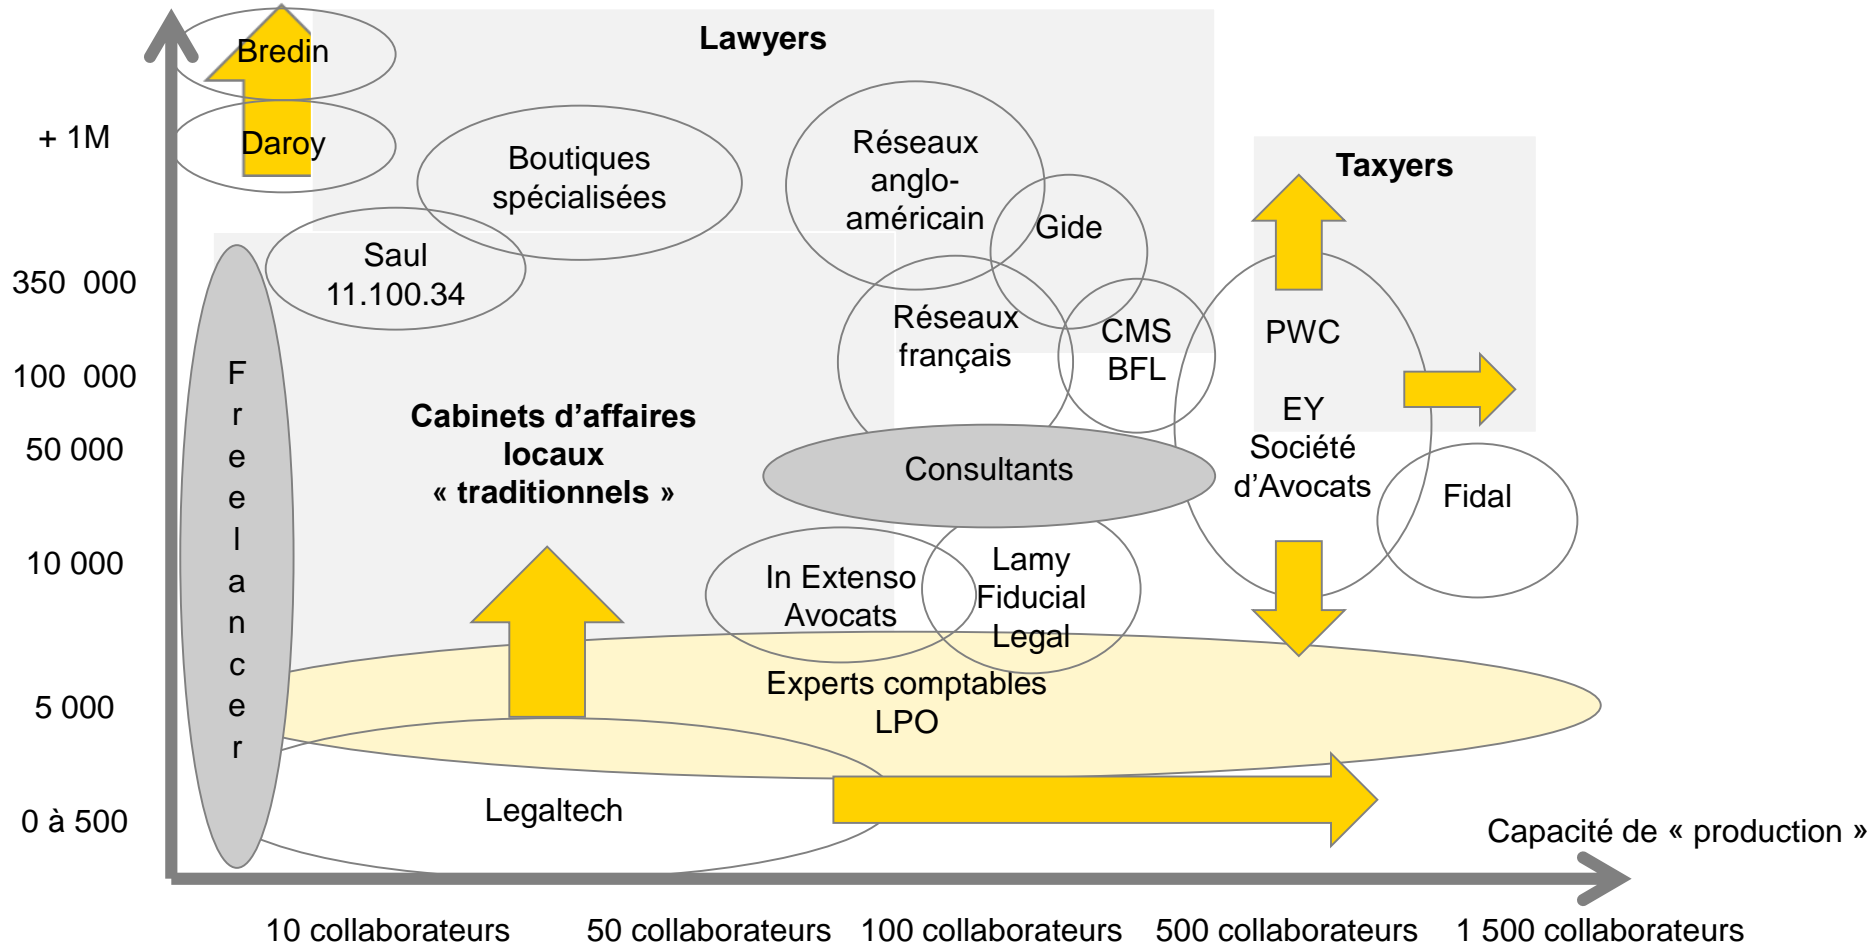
Lawyers

Bredin

Daroy

+ 1M

Boutiques spécialisées

Réseaux anglo-américain

Gide

Taxyers

350 000

Saul 11.100.34

Réseaux français

CMS BFL

PWC

100 000

EY

Société d'Avocats

50 000

Cabinets d'affaires locaux « traditionnels »

Consultants

Fidal

F r e e l a n c e r

10 000

In Extenso Avocats

Lamy Fiducial Legal

5 000

Experts comptables LPO

0 à 500

Legaltech

Capacité de « production »

10 collaborateurs

50 collaborateurs

100 collaborateurs

500 collaborateurs

1 500 collaborateurs